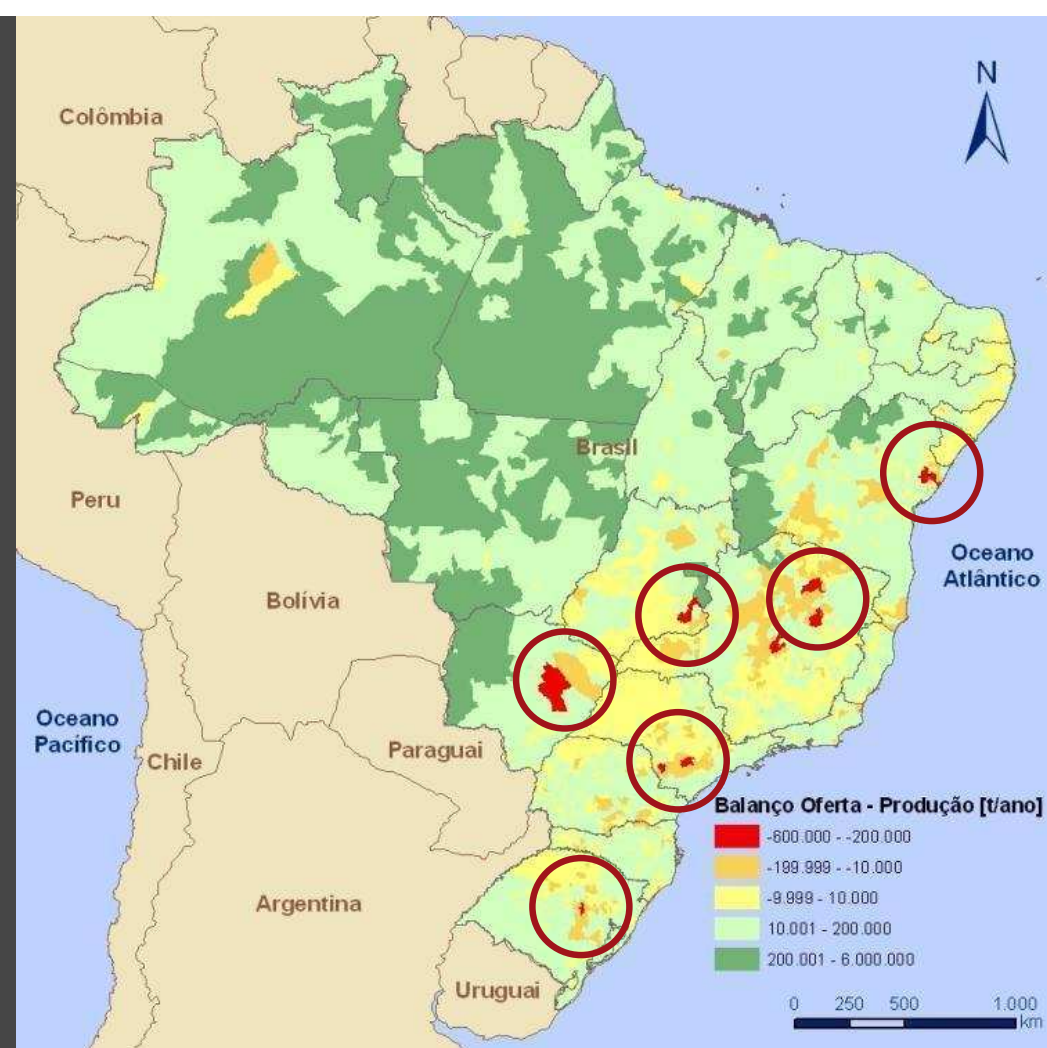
N

Colômbia

Brasil

Peru

Oceano Atlântico

Bolívia

Oceano Pacífico

Chile

Paraguai

Argentina

Uruguai

Balanço Oferta - Produção [t/ano]
-600.000 - -200.000
-199.999 - -10.000
-9.999 - 10.000
10.001 - 200.000
200.001 - 6.000.000

0 250 500 1.000 km